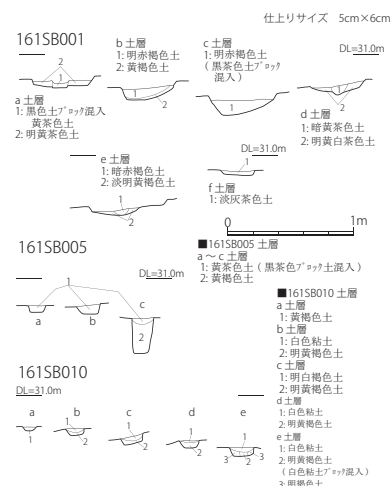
仕上りサイズ　5cm×6cm

161SB001

a 土層
1: 黒色土ﾌﾞﾛｯｸ混入黄茶色土
2: 明黄茶色土

b 土層
1: 明赤褐色土
2: 黄褐色土

c 土層
1: 明赤褐色土
（黒茶色土ﾌﾞﾛｯｸ混入）

DL=31.0m

d 土層
1: 暗黄茶色土
2: 明黄白茶色土

e 土層
1: 暗赤褐色土
2: 淡明黄褐色土

DL=31.0m

f 土層
1: 淡灰茶色土

0　1m

161SB005

DL=31.0m

a　b　c

■161SB005 土層
a ～ c 土層
1: 黄茶色土（黒茶色ﾌﾞﾛｯｸ土混入）
2: 黄褐色土

■161SB010 土層
a 土層
1: 黄褐色土
b 土層
1: 白色粘土
2: 明黄褐色土
c 土層
1: 明白褐色土
2: 明黄褐色土
d 土層
1: 白色粘土
2: 明黄褐色土
e 土層
1: 白色粘土
2: 明黄褐色土
（白色粘土ﾌﾞﾛｯｸ混入）
3: 明褐色土

161SB010
DL=31.0m

a　b　c　d　e